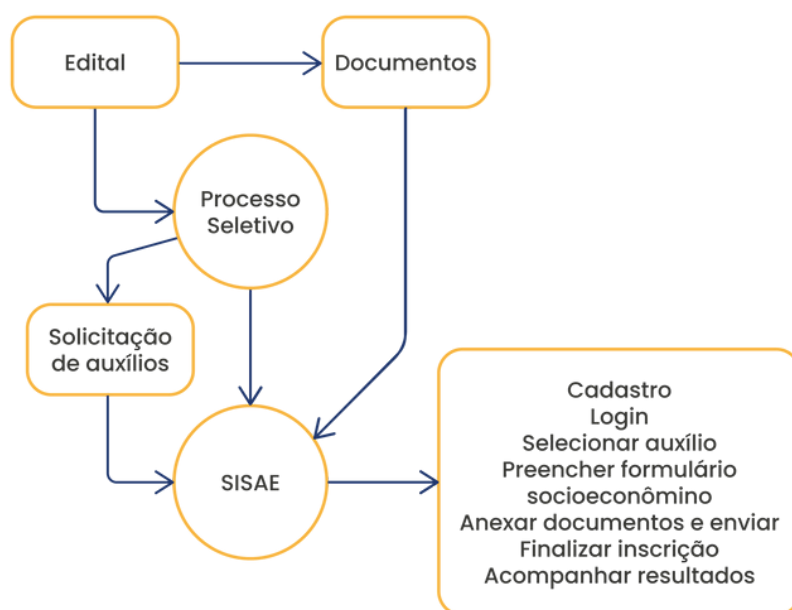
Edital

Documentos

Processo Seletivo

Solicitação de auxílios

SISAE

Cadastro
Login
Selecionar auxílio
Preencher formulário socioeconômino
Anexar documentos e enviar
Finalizar inscrição
Acompanhar resultados